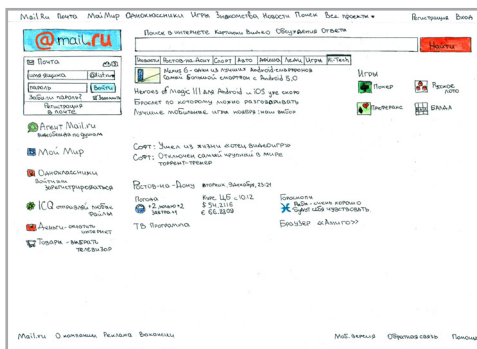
Mail.Ru Почта Мой Мир Одноклассники Игры Знакомства Новости Поиск Все проекты ▾ Регистрация Вход

@mail.ru

Поиск в интернете Картинки Видео Обсуждения Ответы

Найти

Почта

имя ящика @mail.ru

пароль Войти

Забыли пароль? Запомнить

Регистрация в почте

Новости Ростов-на-Дону Спорт Авто Кино Леди Игры Hi-Tech

Nexus 6 - один из лучших Android-смартфонов. Самый большой смартфон с Android 5.0

Heroes of Magic III для Android и iOS уже скоро

Браслет по которому можно разговаривать

Лучшие мобильные игры недели: наш выбор

Игры

Покер

Русское лото

Преферанс

Балда

Агент Mail.ru
Общайтесь с друзьями

Мой Мир

Софт: Умер из жизни «Отец видеоигр»

Софт: Отключен самый крупный в мире торрент-трекер

Одноклассники
Войти или зарегистрироваться

Ростов-на-Дону вторник, 2 декабря, 23:21

ICQ отправь любые файлы

Погода
+2 ночью +2 завтра +1

Курс ЦБ с 10.12
$ 54.2116
€ 66.8808

Гороскоп
Рыбы - очень хорошо будет себя чувствовать

Аниме - смотреть онлайн

Товары - выбрать телевизор

ТВ программа

Браузер «Амиго»

Mail.ru О компании Реклама Вакансии

Моб. версия Обратная связь Помощь